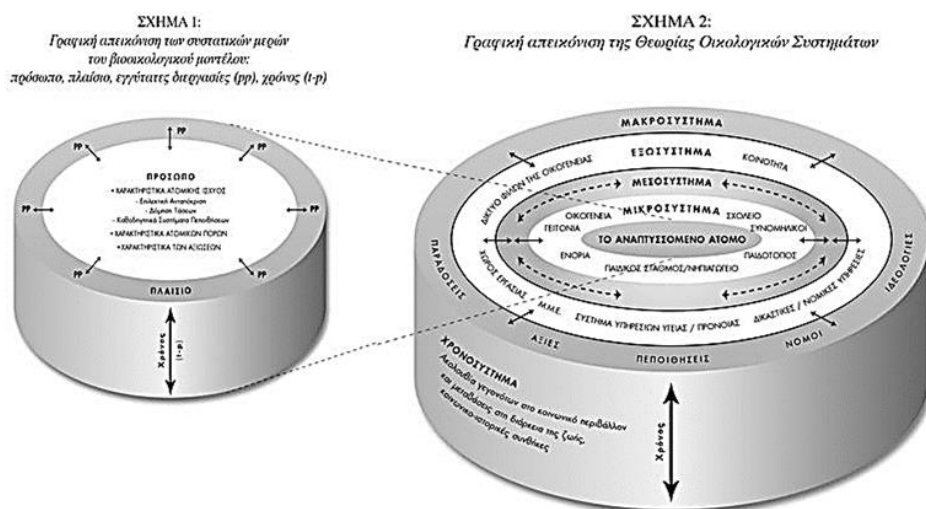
ΣΧΗΜΑ 1:
Γραφική απεικόνιση των συστατικών μερών του βιοοικολογικού μοντέλου: πρόσωπο, πλαίσιο, εγγύτατες διεργασίες (pp), χρόνος (t-p)

ΣΧΗΜΑ 2:
Γραφική απεικόνιση της Θεωρίας Οικολογικών Συστημάτων

PP
PP
PP
PP
PP
PP
PP
PP

ΠΡΟΣΩΠΟ
• ΧΑΡΑΚΤΗΡΙΣΤΙΚΑ ΑΤΟΜΙΚΗΣ ΙΣΧΥΟΣ
- Επιλεκτική Ανταπόκριση
- Δόμηση Τάσεων
- Καθοδηγητικά Συστήματα Πεποιθήσεων
• ΧΑΡΑΚΤΗΡΙΣΤΙΚΑ ΑΤΟΜΙΚΩΝ ΠΟΡΩΝ
• ΧΑΡΑΚΤΗΡΙΣΤΙΚΑ ΤΩΝ ΑΙΤΗΣΕΩΝ

ΠΛΑΙΣΙΟ

Χρόνος (t-p)

ΜΑΚΡΟΣΥΣΤΗΜΑ
ΕΞΩΣΥΣΤΗΜΑ
ΔΙΚΤΥΟ ΦΙΛΩΝ ΤΗΣ ΟΙΚΟΓΕΝΕΙΑΣ
ΚΟΙΝΟΤΗΤΑ
ΜΕΣΟΣΥΣΤΗΜΑ
ΜΙΚΡΟΣΥΣΤΗΜΑ
ΟΙΚΟΓΕΝΕΙΑ
ΣΧΟΛΕΙΟ
ΓΕΙΤΟΝΙΑ
ΣΥΝΟΜΗΛΙΚΟΙ
ΤΟ ΑΝΑΠΤΥΣΣΟΜΕΝΟ ΑΤΟΜΟ
ΕΝΟΡΙΑ
ΠΑΙΔΟΤΟΠΟΣ
ΠΑΙΔΙΚΟΣ ΣΤΑΘΜΟΣ/ΝΗΠΙΑΓΩΓΕΙΟ
ΧΩΡΟΣ ΕΡΓΑΣΙΑΣ
ΚΟΙΝΩΝΙΚΕΣ ΥΠΗΡΕΣΙΕΣ
Μ.Μ.Ε.
ΣΥΣΤΗΜΑ ΥΠΗΡΕΣΙΩΝ ΥΓΕΙΑΣ / ΠΡΟΝΟΙΑΣ
ΔΙΚΑΣΤΙΚΕΣ / ΝΟΜΙΚΕΣ ΥΠΗΡΕΣΙΕΣ
ΠΑΡΑΔΟΣΕΙΣ
ΙΔΕΟΛΟΓΙΕΣ
ΑΞΙΕΣ
ΠΕΠΟΙΘΗΣΕΙΣ
ΝΟΜΟΙ

ΧΡΟΝΟΣΥΣΤΗΜΑ
Ακολουθία γεγονότων στο κοινωνικό περιβάλλον και μεταβάσεις στη διάρκεια της ζωής, κοινωνικο-ιστορικές συνθήκες

Χρόνος